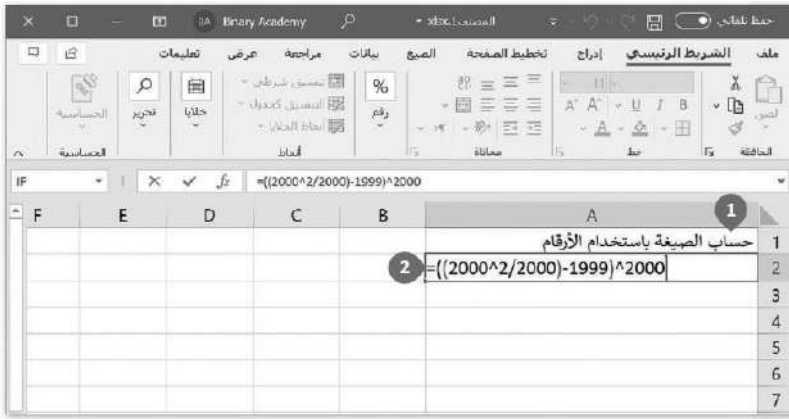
Binary Academy
المصنف1.xlsx
حفظ تلقائي

ملف الشريط الرئيسي إدراج تخطيط الصفحة الصيغ بيانات مراجعة عرض تعليمات

لصق
الحافظة
خط
محاذاة
رقم
تنسيق شرطي
التنسيق كجدول
أنماط الخلايا
أنماط
خلايا
تحرير
الحساسية

IF
$f_x$
=((2000^2/2000)-1999)^2000

| | F | E | D | C | B | A |
|---|---|---|---|---|---|---|
| 1 | | | | | | حساب الصيغة باستخدام الأرقام |
| 2 | | | | | | =((2000^2/2000)-1999)^2000 |
| 3 | | | | | | |
| 4 | | | | | | |
| 5 | | | | | | |
| 6 | | | | | | |
| 7 | | | | | | |

1
2